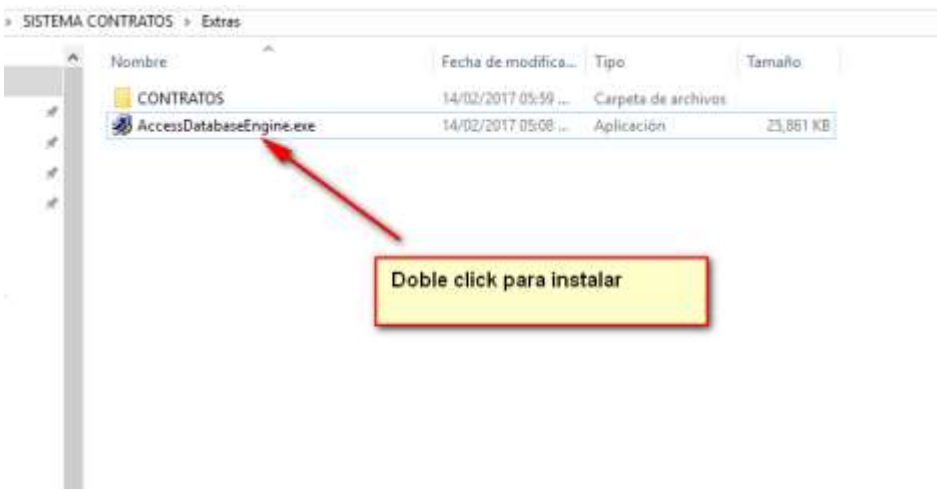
› SISTEMA CONTRATOS › Extras

| Nombre | Fecha de modifica... | Tipo | Tamaño |
|---|---|---|---|
| CONTRATOS | 14/02/2017 05:59 ... | Carpeta de archivos | |
| AccessDatabaseEngine.exe | 14/02/2017 05:08 ... | Aplicación | 25,861 KB |

Doble click para instalar